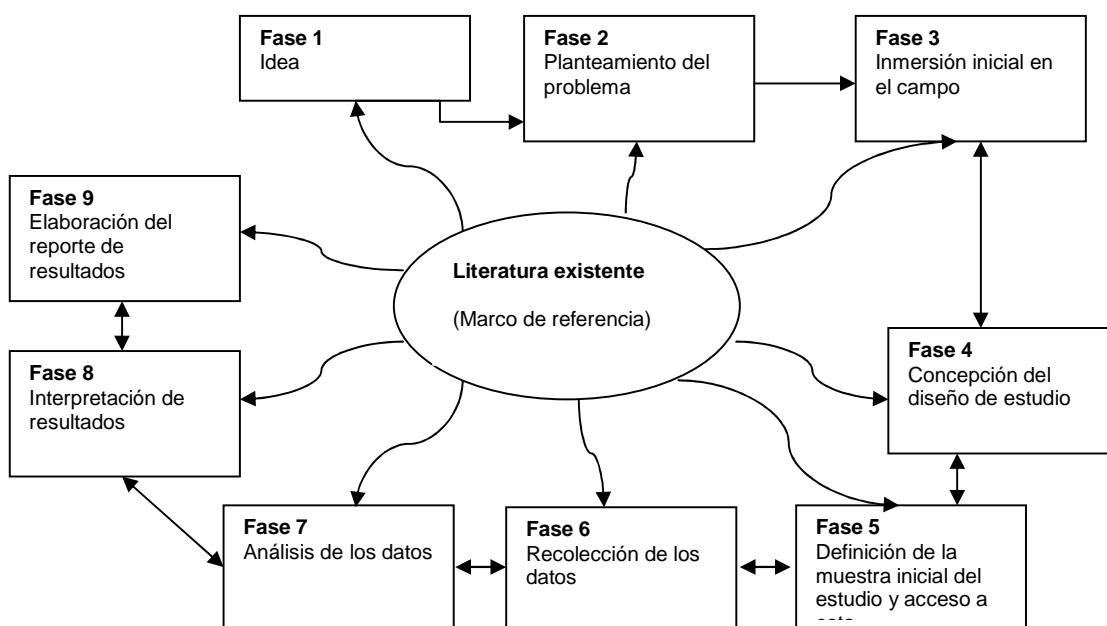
Fase 1
Idea

Fase 2
Planteamiento del problema

Fase 3
Inmersión inicial en el campo

Fase 9
Elaboración del reporte de resultados

Literatura existente

(Marco de referencia)

Fase 8
Interpretación de resultados

Fase 4
Concepción del diseño de estudio

Fase 7
Análisis de los datos

Fase 6
Recolección de los datos

Fase 5
Definición de la muestra inicial del estudio y acceso a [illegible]